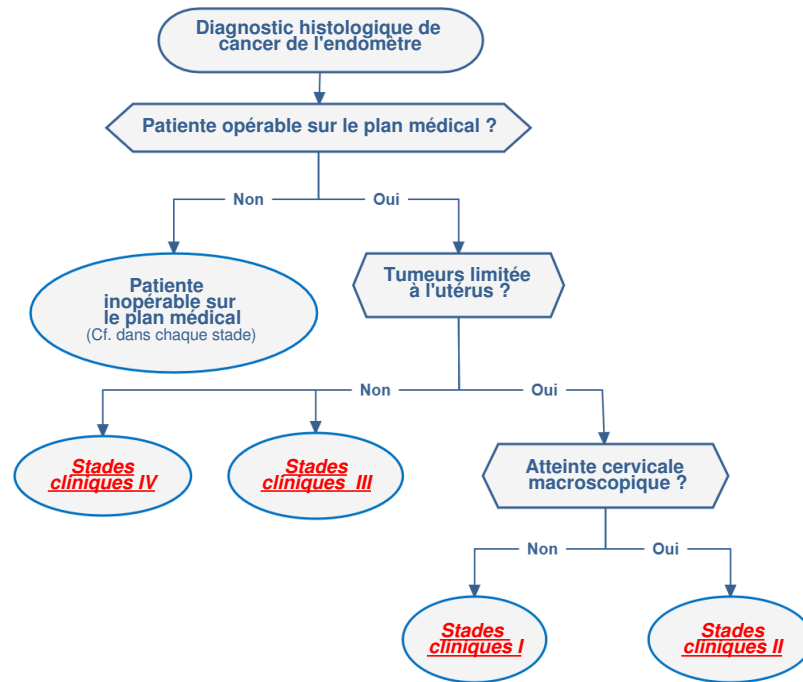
Diagnostic histologique de cancer de l'endomètre

Patiente opérable sur le plan médical ?

Non

Oui

Patiente inopérable sur le plan médical
(Cf. dans chaque stade)

Tumeurs limitée à l'utérus ?

Non

Oui

Stades cliniques IV

Stades cliniques III

Atteinte cervicale macroscopique ?

Non

Oui

Stades cliniques I

Stades cliniques II